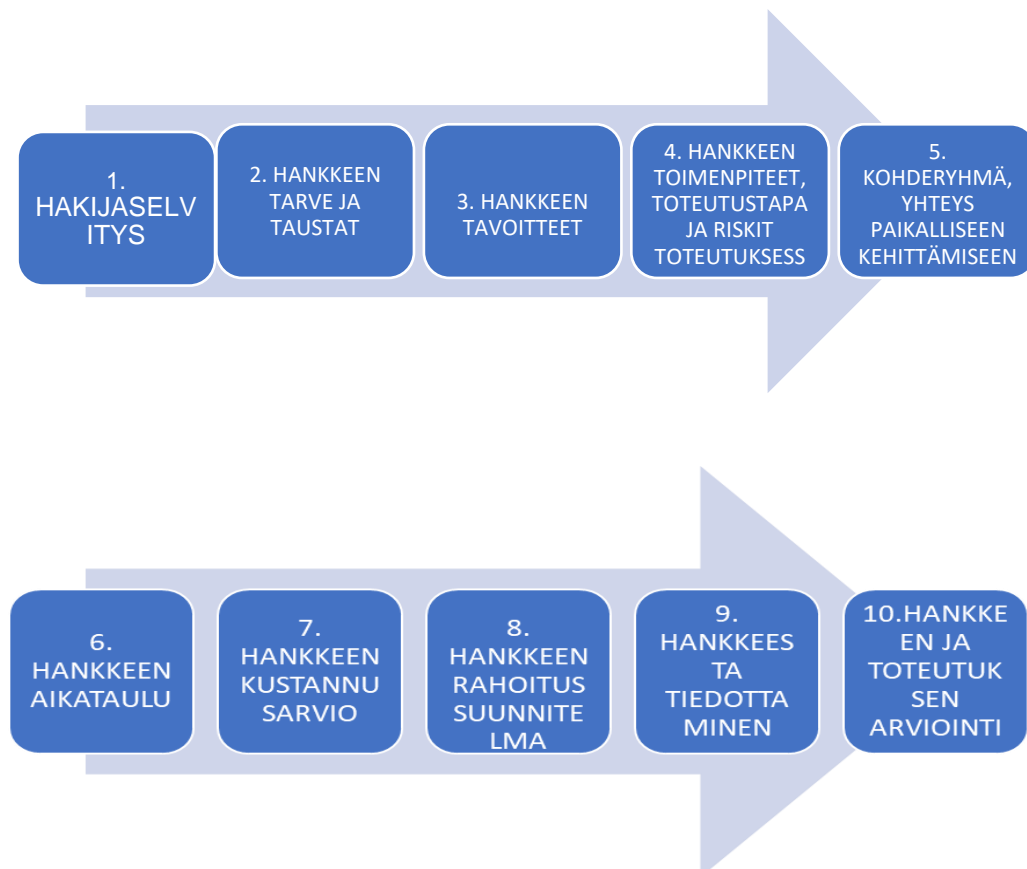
1. HAKIJASELVITYS

2. HANKKEEN TARVE JA TAUSTAT

3. HANKKEEN TAVOITTEET

4. HANKKEEN TOIMENPITEET, TOTEUTUSTAPA JA RISKIT TOTEUTUKSESS

5. KOHDERYHMÄ, YHTEYS PAIKALLISEEN KEHITTÄMISEEN

6. HANKKEEN AIKATAULU

7. HANKKEEN KUSTANNUSARVIO

8. HANKKEEN RAHOITUSSUUNNITELMA

9. HANKKEESTA TIEDOTTAMINEN

10.HANKKEEN JA TOTEUTUKSEN ARVIOINTI